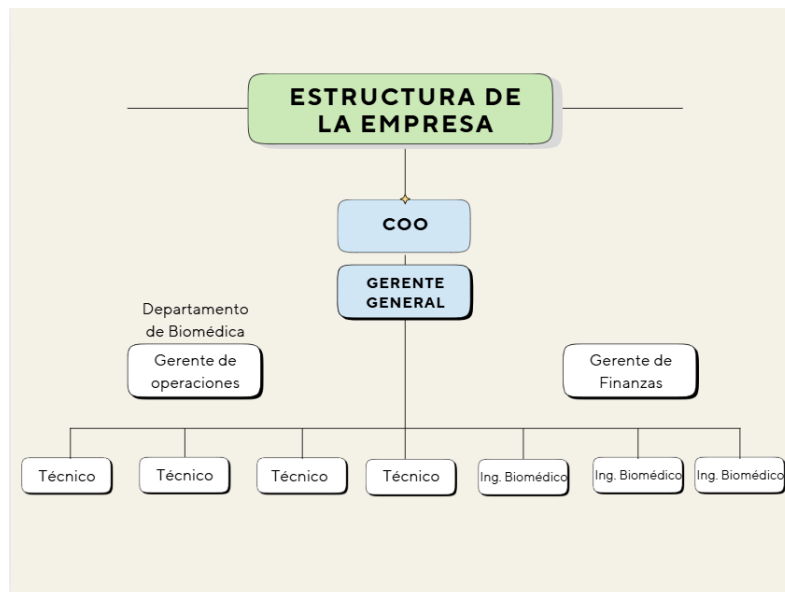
ESTRUCTURA DE LA EMPRESA

COO

GERENTE GENERAL

Departamento de Biomédica

Gerente de operaciones

Gerente de Finanzas

Técnico

Técnico

Técnico

Técnico

Ing. Biomédico

Ing. Biomédico

Ing. Biomédico